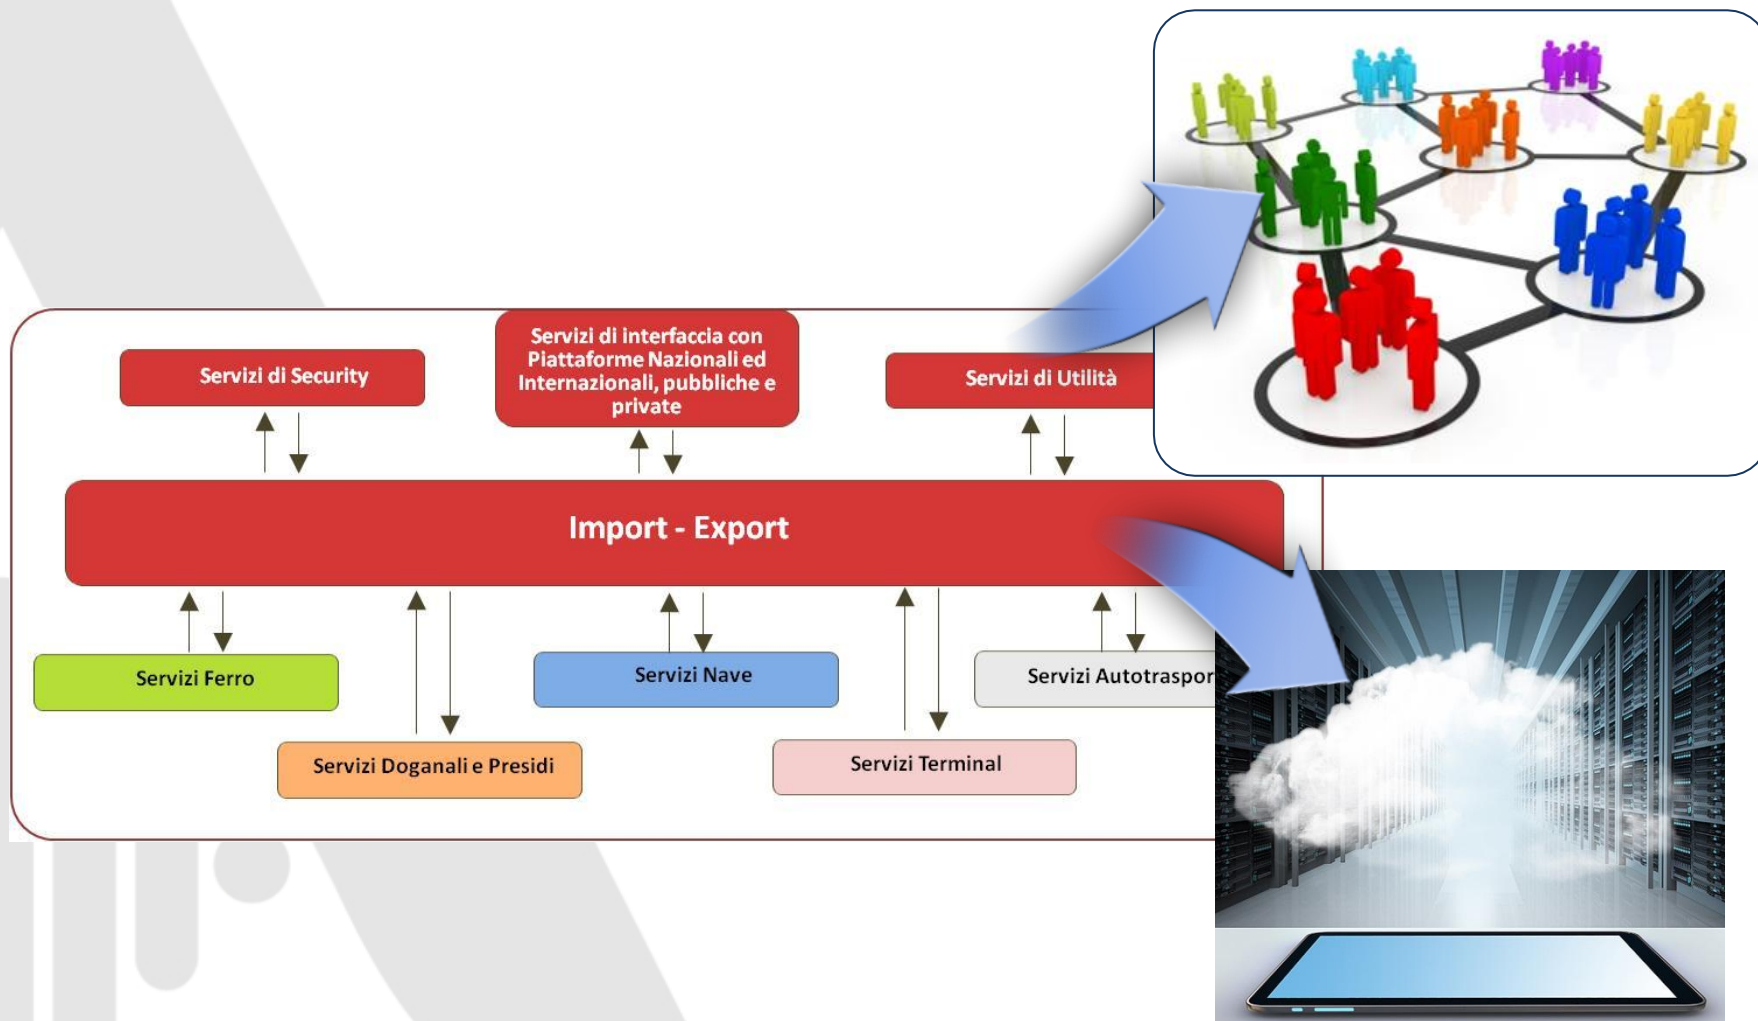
Servizi di Security

Servizi di interfaccia con Piattaforme Nazionali ed Internazionali, pubbliche e private

Servizi di Utilità

Import - Export

Servizi Ferro

Servizi Nave

Servizi Autotraspor

Servizi Doganali e Presidi

Servizi Terminal